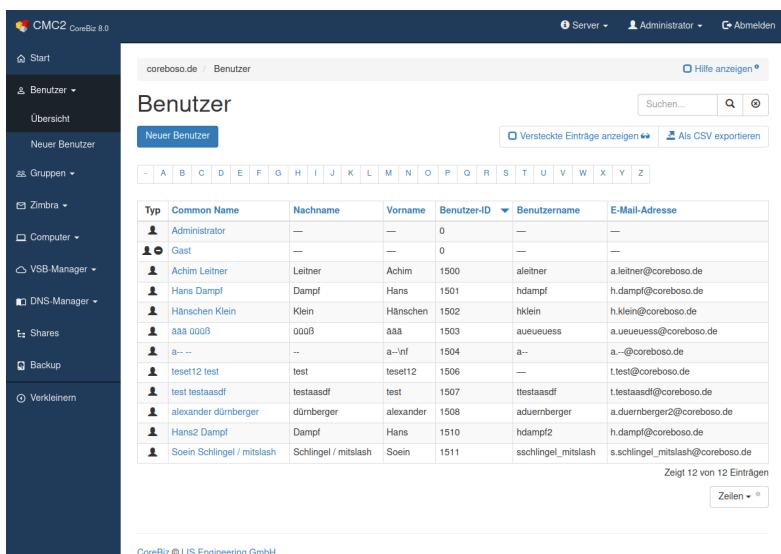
CMC2 CoreBiz 8.0

Server ▾ Administrator ▾ Abmelden

Start

Benutzer ▾

Übersicht

Neuer Benutzer

Gruppen ▾

Zimbra ▾

Computer ▾

VSB-Manager ▾

DNS-Manager ▾

Shares

Backup

Verkleinern

coreboso.de / Benutzer

Hilfe anzeigen

Benutzer

Suchen...

Neuer Benutzer

Versteckte Einträge anzeigen

Als CSV exportieren

- A B C D E F G H I J K L M N O P Q R S T U V W X Y Z

| Typ | Common Name | Nachname | Vorname | Benutzer-ID | Benutzername | E-Mail-Adresse |
|---|---|---|---|---|---|---|
| | Administrator | — | — | 0 | — | — |
| | Gast | — | — | 0 | — | — |
| | Achim Leitner | Leitner | Achim | 1500 | aleitner | a.leitner@coreboso.de |
| | Hans Dampf | Dampf | Hans | 1501 | hdampf | h.dampf@coreboso.de |
| | Hänschen Klein | Klein | Hänschen | 1502 | hklein | h.klein@coreboso.de |
| | äää üüüß | üüüß | äää | 1503 | aueueuess | a.ueueuess@coreboso.de |
| | a-- -- | -- | a--\nf | 1504 | a-- | a.--@coreboso.de |
| | teset12 test | test | teset12 | 1506 | — | t.test@coreboso.de |
| | test testaasdf | testaasdf | test | 1507 | ttestaasdf | t.testaasdf@coreboso.de |
| | alexander dürnberger | dürnberger | alexander | 1508 | aduernberger | a.duernberger2@coreboso.de |
| | Hans2 Dampf | Dampf | Hans | 1510 | hdampf2 | h.dampf@coreboso.de |
| | Soein Schlingel / mitslash | Schlingel / mitslash | Soein | 1511 | sschlingel_mitslash | s.schlingel_mitslash@coreboso.de |

Zeigt 12 von 12 Einträgen

Zeilen ▾

CoreBiz © LIS Engineering GmbH